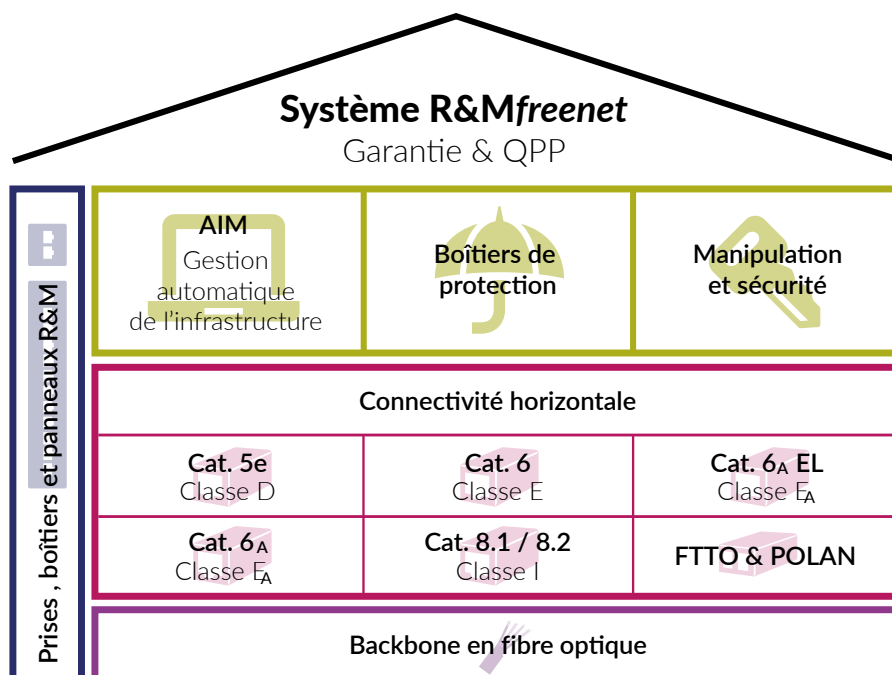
Système R&M*freenet*
Garantie & QPP

Prises , boîtiers et panneaux R&M

AIM
Gestion automatique de l'infrastructure

Boîtiers de protection

Manipulation et sécurité

Connectivité horizontale

| Cat. 5e Classe D | Cat. 6 Classe E | Cat. $6_A$ EL Classe $E_A$ |
|---|---|---|
| Cat. $6_A$ Classe $E_A$ | Cat. 8.1 / 8.2 Classe I | FTTO & POLAN |

Backbone en fibre optique